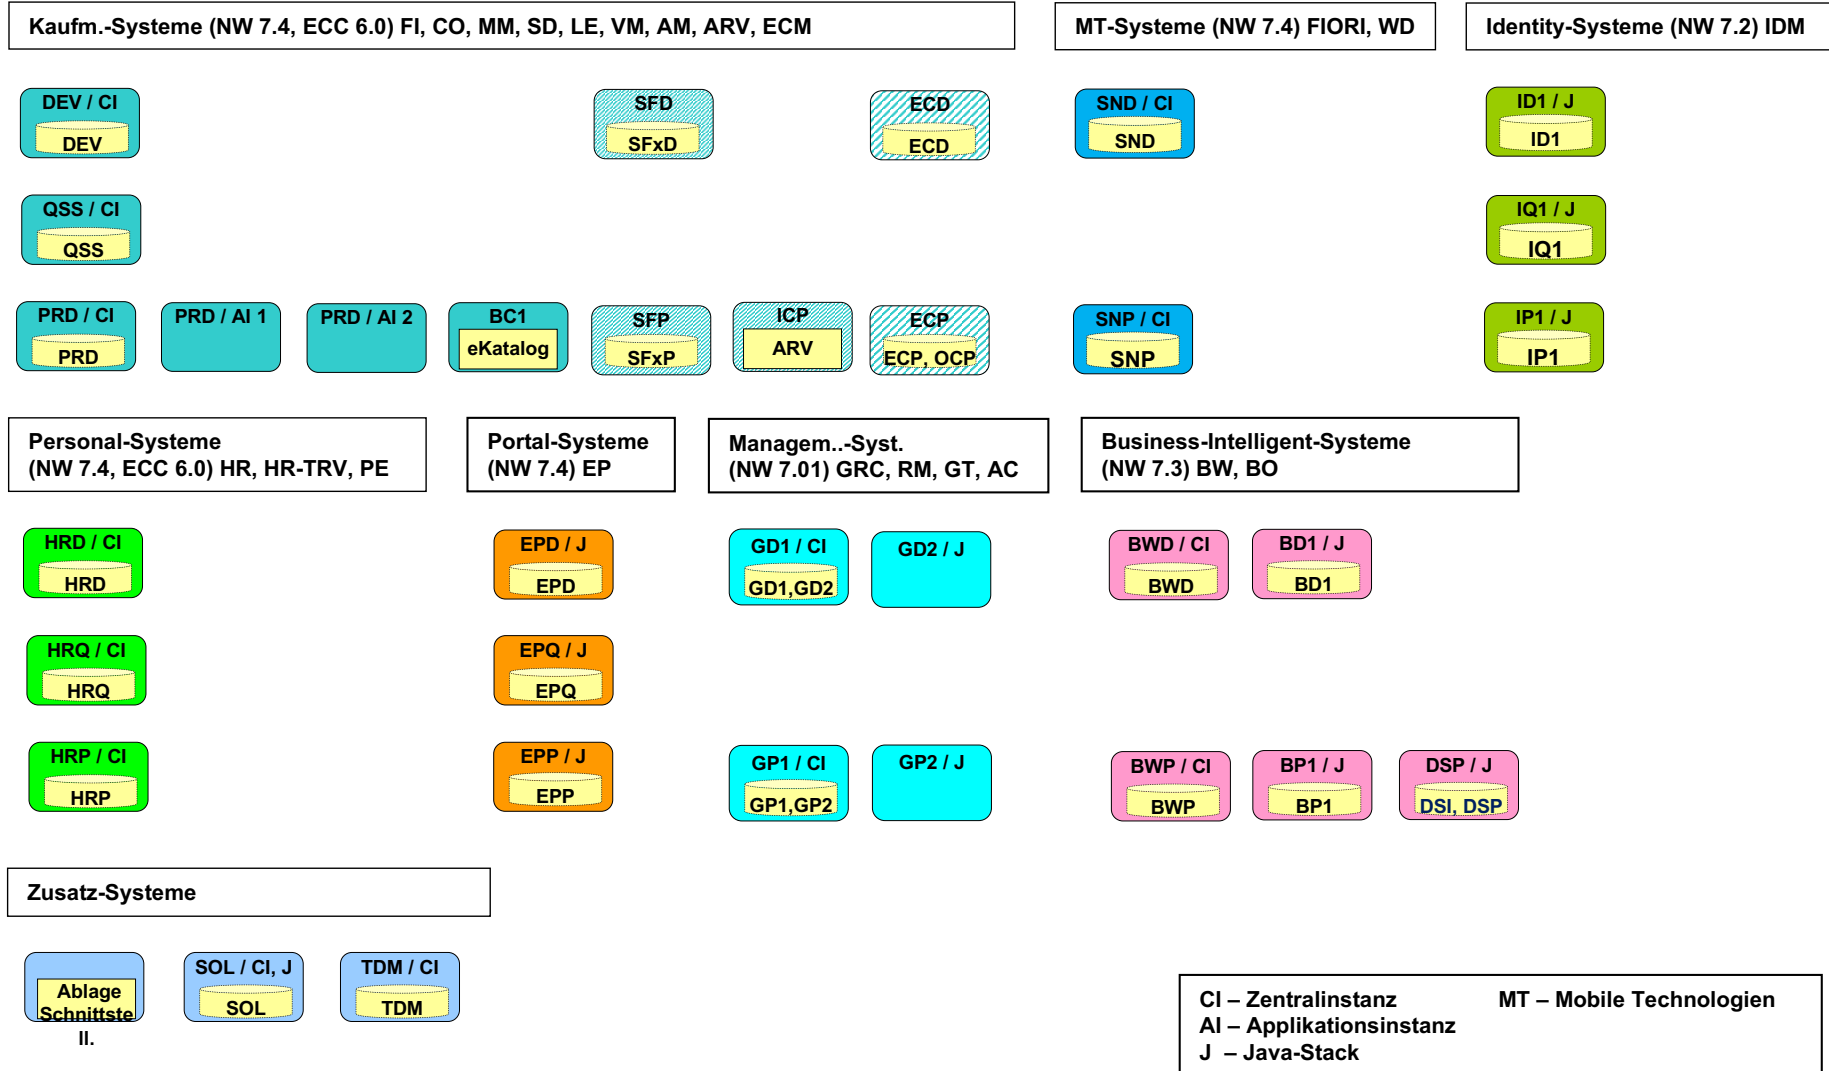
Kaufm.-Systeme (NW 7.4, ECC 6.0) FI, CO, MM, SD, LE, VM, AM, ARV, ECM

MT-Systeme (NW 7.4) FIORI, WD

Identity-Systeme (NW 7.2) IDM

DEV / CI
DEV

SFD
SFxD

ECD
ECD

SND / CI
SND

ID1 / J
ID1

QSS / CI
QSS

IQ1 / J
IQ1

PRD / CI
PRD

PRD / AI 1

PRD / AI 2

BC1
eKatalog

SFP
SFxP

ICP
ARV

ECP
ECP, OCP

SNP / CI
SNP

IP1 / J
IP1

Personal-Systeme
(NW 7.4, ECC 6.0) HR, HR-TRV, PE

Portal-Systeme
(NW 7.4) EP

Managem..-Syst.
(NW 7.01) GRC, RM, GT, AC

Business-Intelligent-Systeme
(NW 7.3) BW, BO

HRD / CI
HRD

EPD / J
EPD

GD1 / CI
GD1,GD2

GD2 / J

BWD / CI
BWD

BD1 / J
BD1

HRQ / CI
HRQ

EPQ / J
EPQ

HRP / CI
HRP

EPP / J
EPP

GP1 / CI
GP1,GP2

GP2 / J

BWP / CI
BWP

BP1 / J
BP1

DSP / J
DSI, DSP

Zusatz-Systeme

Ablage
Schnittstell.

SOL / CI, J
SOL

TDM / CI
TDM

CI – Zentralinstanz
AI – Applikationsinstanz
J – Java-Stack

MT – Mobile Technologien